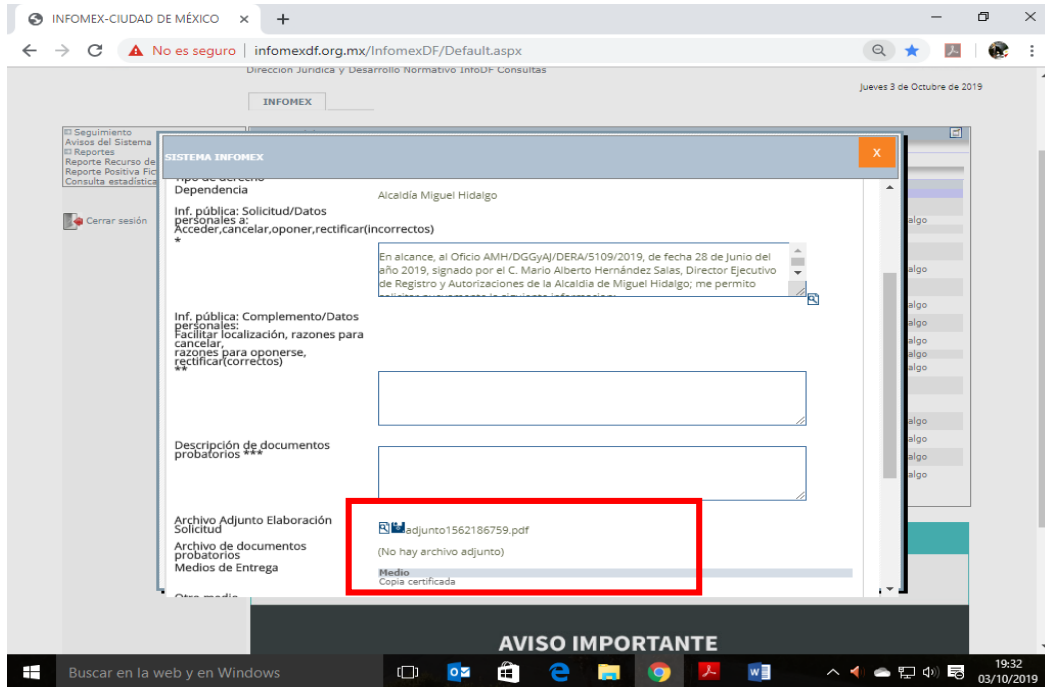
INFOMEX-CIUDAD DE MÉXICO ×
No es seguro | infomexdf.org.mx/InfomexDF/Default.aspx

Dirección Jurídica y Desarrollo Normativo InfoDF Consultas
Jueves 3 de Octubre de 2019
INFOMEX

Seguimiento
Avisos del Sistema
Reportes
Reporte Recurso de
Reporte Positiva Fic
Consulta estadística

Cerrar sesión

SISTEMA INFOMEX
X

Tipo de derecho
Dependencia
Alcaldía Miguel Hidalgo

Inf. pública: Solicitud/Datos personales a: Acceder,cancelar,oponer,rectificar(incorrectos) *

En alcance, al Oficio AMH/DGGyAJ/DERA/5109/2019, de fecha 28 de Junio del año 2019, signado por el C. Mario Alberto Hernández Salas, Director Ejecutivo de Registro y Autorizaciones de la Alcaldía de Miguel Hidalgo; me permito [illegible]

Inf. pública: Complemento/Datos personales: Facilitar localización, razones para cancelar, razones para oponerse, rectificar(correctos) **

Descripción de documentos probatorios ***

Archivo Adjunto Elaboración Solicitud
adjunto1562186759.pdf
Archivo de documentos probatorios
(No hay archivo adjunto)
Medios de Entrega
Medio
Copia certificada
Otro medio

algo
algo
algo
algo
algo
algo
algo
algo
algo
algo
algo

AVISO IMPORTANTE

Buscar en la web y en Windows
19:32
03/10/2019